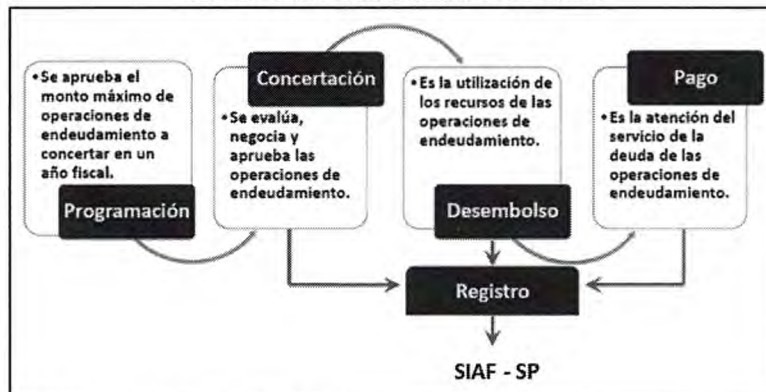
• Se aprueba el monto máximo de operaciones de endeudamiento a concertar en un año fiscal.

Programación

Concertación

• Se evalúa, negocia y aprueba las operaciones de endeudamiento.

• Es la utilización de los recursos de las operaciones de endeudamiento.

Desembolso

Pago

• Es la atención del servicio de la deuda de las operaciones de endeudamiento.

Registro

SIAF - SP